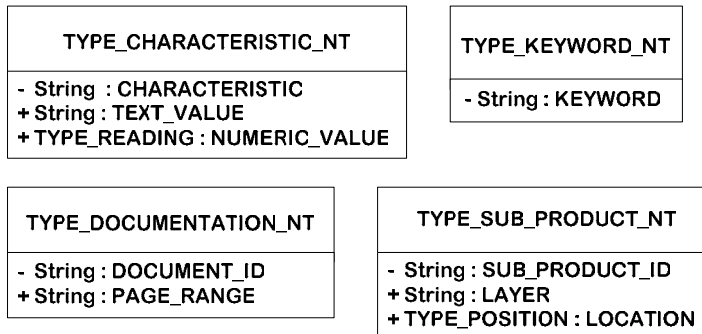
TYPE_CHARACTERISTIC_NT

- String : CHARACTERISTIC
+ String : TEXT_VALUE
+ TYPE_READING : NUMERIC_VALUE

TYPE_KEYWORD_NT

- String : KEYWORD

TYPE_DOCUMENTATION_NT

- String : DOCUMENT_ID
+ String : PAGE_RANGE

TYPE_SUB_PRODUCT_NT

- String : SUB_PRODUCT_ID
+ String : LAYER
+ TYPE_POSITION : LOCATION